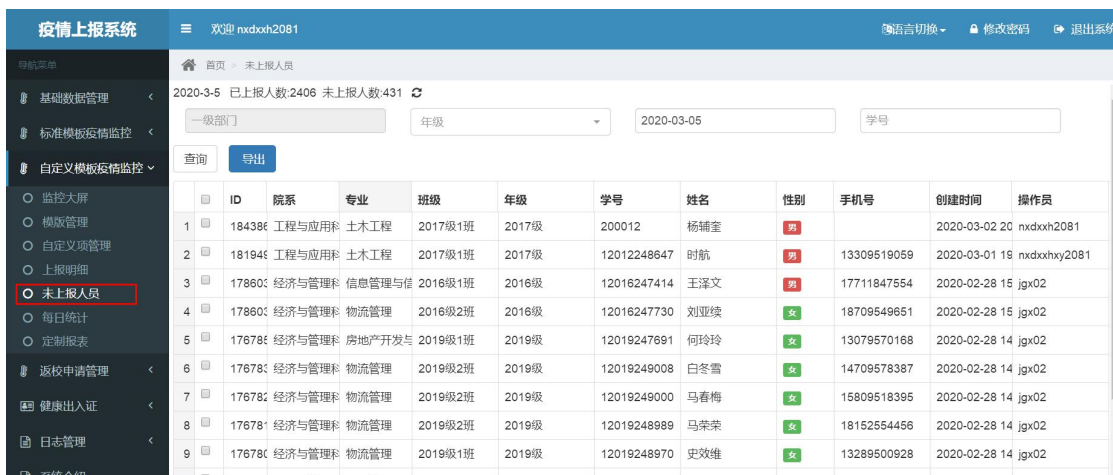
疫情上报系统

欢迎 nxdxxh2081

语言切换 修改密码 退出系统

导航菜单

基础数据管理

标准模板疫情监控

自定义模板疫情监控

监控大屏

模版管理

自定义项管理

上报明细

未上报人员

每日统计

定制报表

返校申请管理

健康出入证

日志管理

首页 > 未上报人员

2020-3-5 已上报人数:2406 未上报人数:431

一级部门

年级

2020-03-05

学号

查询 导出

| | | ID | 院系 | 专业 | 班级 | 年级 | 学号 | 姓名 | 性别 | 手机号 | 创建时间 | 操作员 |
|---|---|---|---|---|---|---|---|---|---|---|---|---|
| 1 | | 184386 | 工程与应用科 | 土木工程 | 2017级1班 | 2017级 | 200012 | 杨辅奎 | 男 | | 2020-03-02 20 | nxdxxh2081 |
| 2 | | 181949 | 工程与应用科 | 土木工程 | 2017级1班 | 2017级 | 12012248647 | 时航 | 男 | 13309519059 | 2020-03-01 19 | nxdxxhxy2081 |
| 3 | | 178603 | 经济与管理科 | 信息管理与信 | 2016级1班 | 2016级 | 12016247414 | 王泽文 | 男 | 17711847554 | 2020-02-28 15 | jgx02 |
| 4 | | 178603 | 经济与管理科 | 物流管理 | 2016级2班 | 2016级 | 12016247730 | 刘亚续 | 女 | 18709549651 | 2020-02-28 15 | jgx02 |
| 5 | | 176785 | 经济与管理科 | 房地产开发与 | 2019级1班 | 2019级 | 12019247691 | 何玲玲 | 女 | 13079570168 | 2020-02-28 14 | jgx02 |
| 6 | | 176783 | 经济与管理科 | 物流管理 | 2019级2班 | 2019级 | 12019249008 | 白冬雪 | 女 | 14709578387 | 2020-02-28 14 | jgx02 |
| 7 | | 176782 | 经济与管理科 | 物流管理 | 2019级2班 | 2019级 | 12019249000 | 马春梅 | 女 | 15809518395 | 2020-02-28 14 | jgx02 |
| 8 | | 176781 | 经济与管理科 | 物流管理 | 2019级2班 | 2019级 | 12019248989 | 马荣荣 | 女 | 18152554456 | 2020-02-28 14 | jgx02 |
| 9 | | 176780 | 经济与管理科 | 物流管理 | 2019级1班 | 2019级 | 12019248970 | 史效维 | 女 | 13289500928 | 2020-02-28 14 | jgx02 |